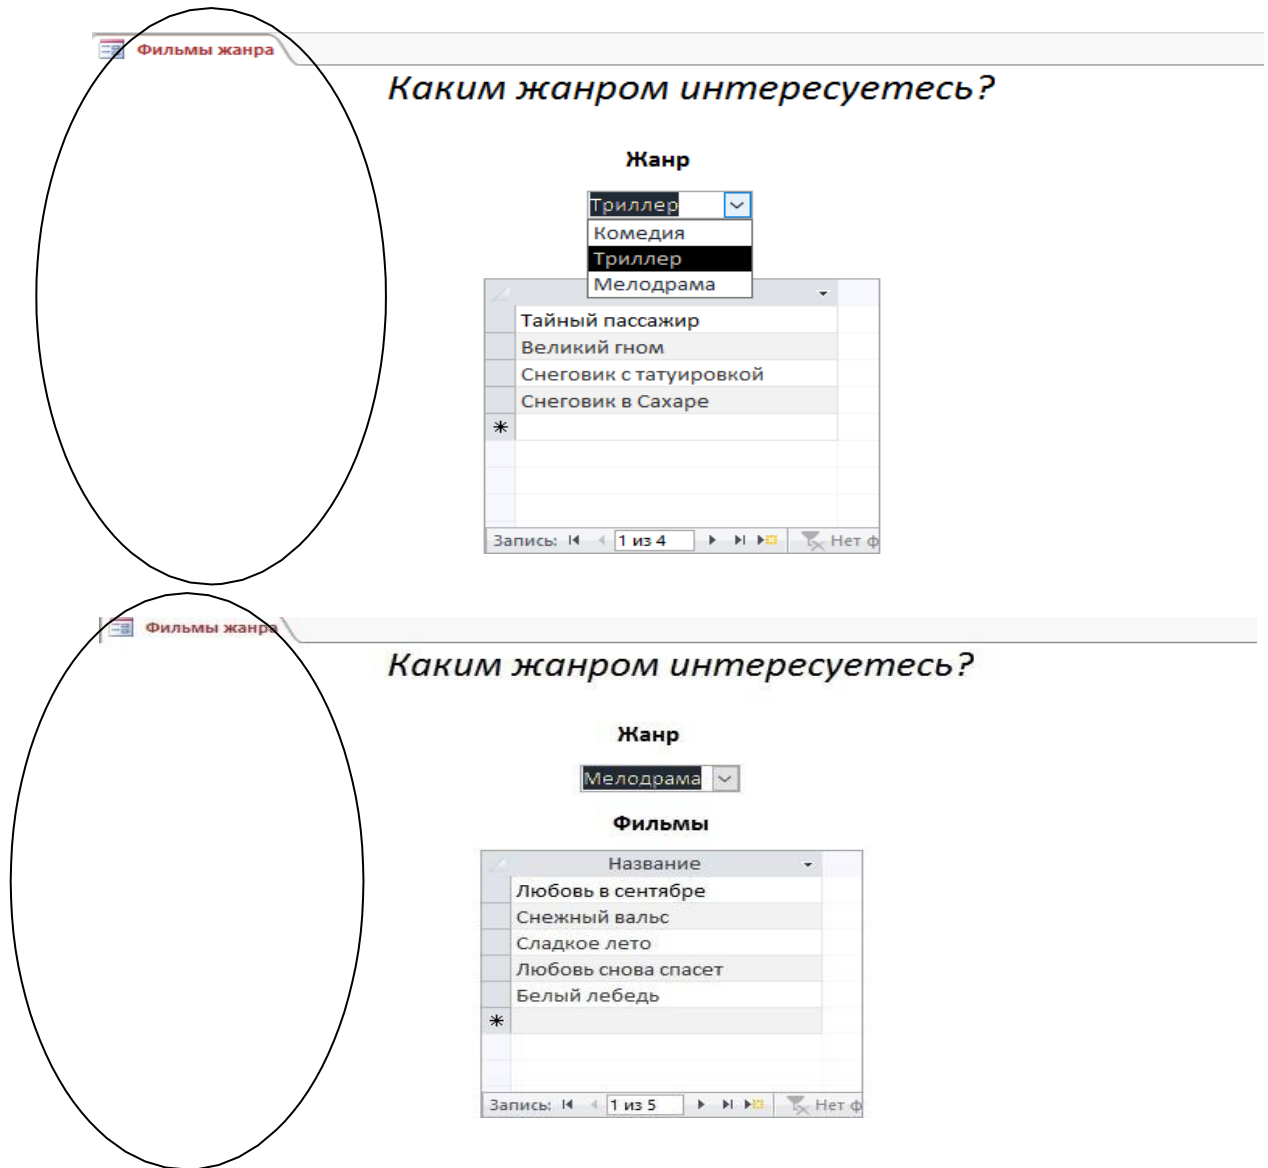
Фильмы жанра

Каким жанром интересуетесь?

Жанр

Триллер

Комедия
Триллер
Мелодрама

Тайный пассажир
Великий гном
Снеговик с татуировкой
Снеговик в Сахаре

Запись: 1 из 4 Нет ф

Фильмы жанра

Каким жанром интересуетесь?

Жанр

Мелодрама

Фильмы

| Название |
|---|
| Любовь в сентябре |
| Снежный вальс |
| Сладкое лето |
| Любовь снова спасет |
| Белый лебедь |

Запись: 1 из 5 Нет ф